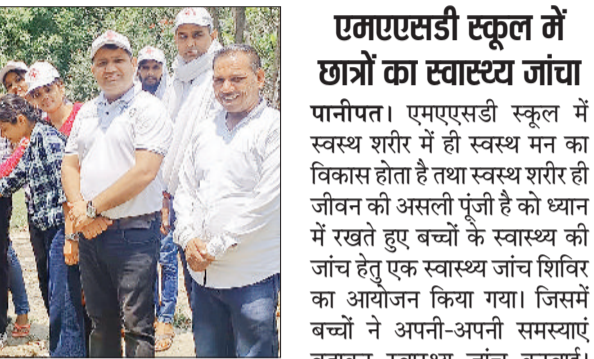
एमएएसडी स्कूल में छात्रों का स्वास्थ्य जांचा

पानीपत। एमएएसडी स्कूल में स्वस्थ शरीर में ही स्वस्थ मन का विकास होता है तथा स्वस्थ शरीर ही जीवन की असली पूंजी है को ध्यान में रखते हुए बच्चों के स्वास्थ्य की जांच हेतु एक स्वास्थ्य जांच शिविर का आयोजन किया गया। जिसमें बच्चों ने अपनी-अपनी समस्याएं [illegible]